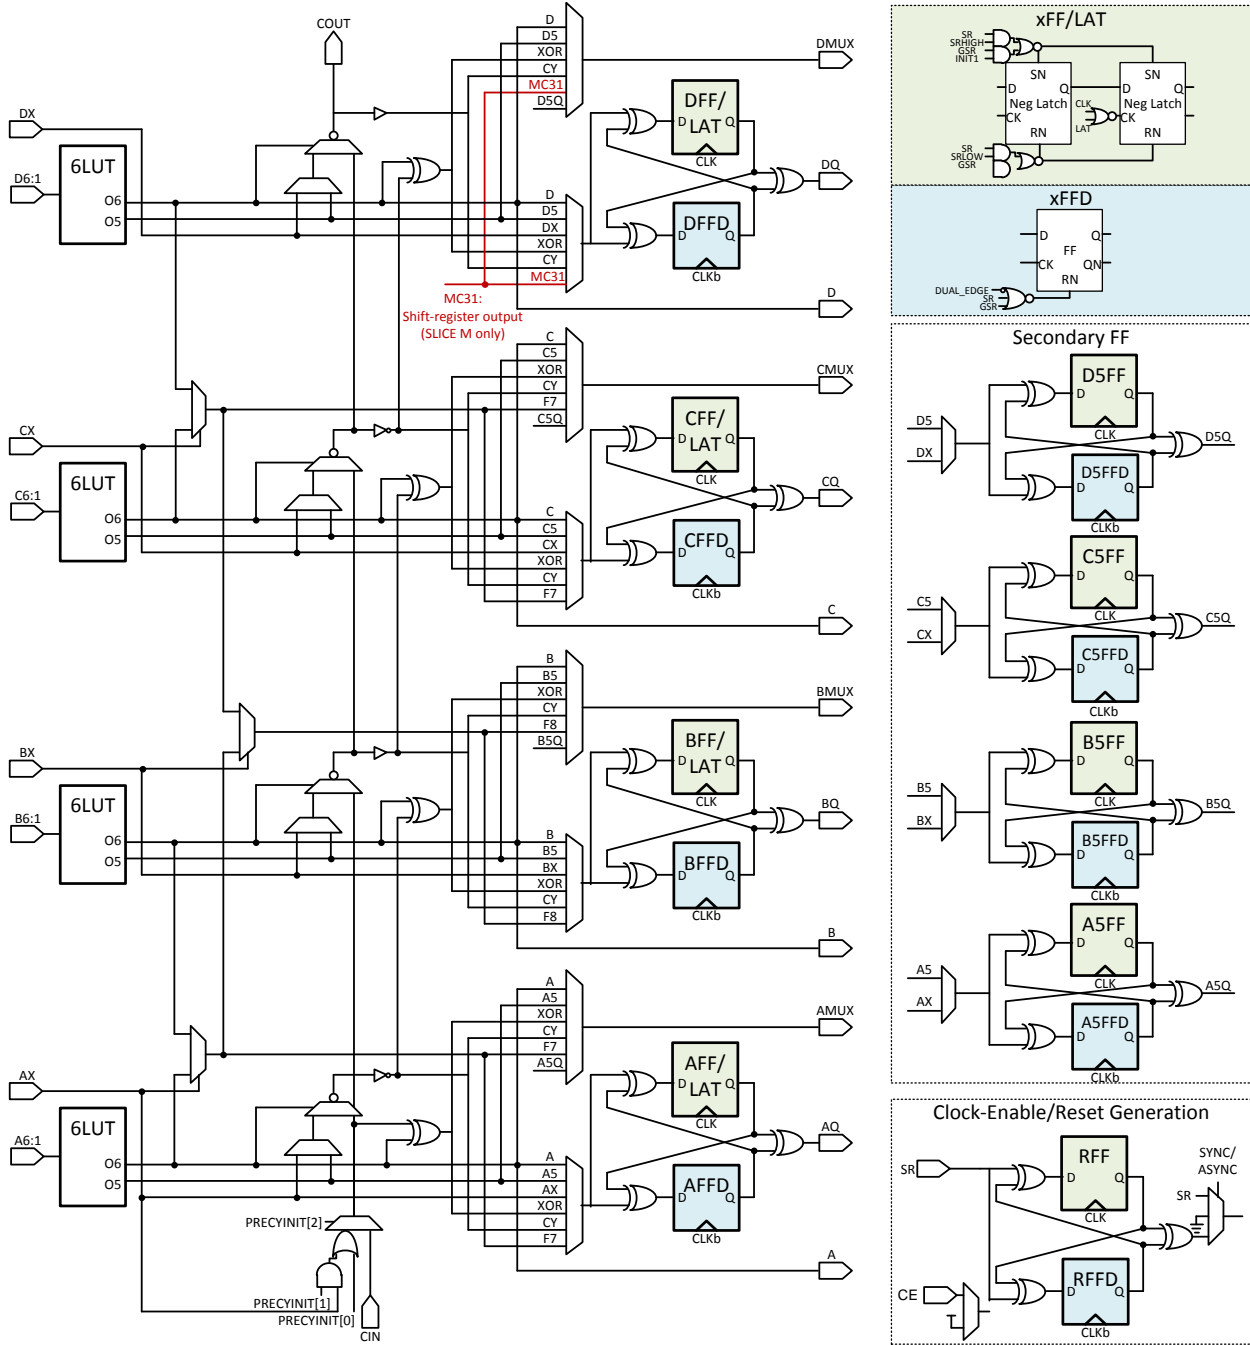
COUT
DX
D6:1
6LUT
O6
O5
D
D5
XOR
CY
MC31
D5Q
DMUX
DFF/
LAT
D
Q
CLK
DQ
D
D5
DX
XOR
CY
MC31
DFFD
D
Q
CLKb
D
MC31:
Shift-register output
(SLICE M only)
C
C5
XOR
CY
F7
C5Q
CMUX
CX
C6:1
6LUT
O6
O5
CFF/
LAT
D
Q
CLK
CQ
C
C5
CX
XOR
CY
F7
CFFD
D
Q
CLKb
C
B
B5
XOR
CY
F8
B5Q
BMUX
BX
B6:1
6LUT
O6
O5
BFF/
LAT
D
Q
CLK
BQ
B
B5
BX
XOR
CY
F8
BFFD
D
Q
CLKb
B
A
A5
XOR
CY
F7
A5Q
AMUX
AX
A6:1
6LUT
O6
O5
AFF/
LAT
D
Q
CLK
AQ
A
A5
AX
XOR
CY
F7
AFFD
D
Q
CLKb
A
PRECYINIT[2]
PRECYINIT[1]
PRECYINIT[0]
CIN
xFF/LAT
SR
SRHIGH
GSR
INIT1
SN
D
Q
Neg Latch
CK
RN
CLK
LAT
SN
D
Q
Neg Latch
CK
RN
SR
SRLOW
GSR
xFFD
D
Q
FF
CK
QN
RN
DUAL_EDGE
SR
GSR
Secondary FF
D5
DX
D5FF
D
Q
CLK
D5Q
D5FFD
D
Q
CLKb
C5
CX
C5FF
D
Q
CLK
C5Q
C5FFD
D
Q
CLKb
B5
BX
B5FF
D
Q
CLK
B5Q
B5FFD
D
Q
CLKb
A5
AX
A5FF
D
Q
CLK
A5Q
A5FFD
D
Q
CLKb
Clock-Enable/Reset Generation
SR
RFF
D
Q
CLK
SYNC/
ASYNC
SR
CE
RFFD
D
Q
CLKb